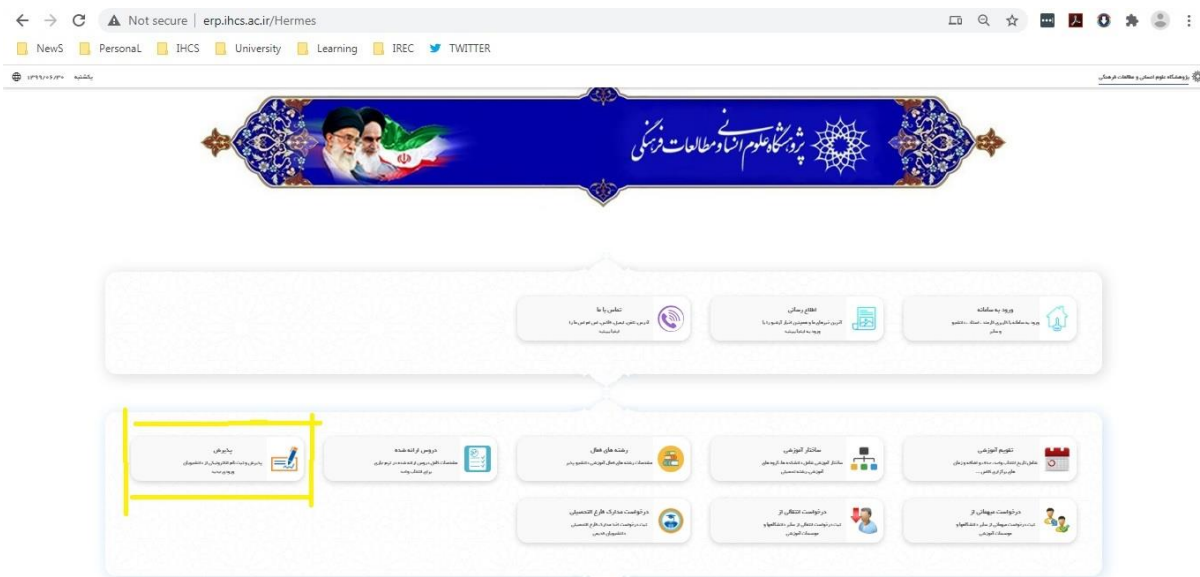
Not secure | erp.ihcs.ac.ir/Hermes

NewS PersonaL IHCS University Learning IREC TWITTER

پژوهشگاه علوم انسانی و مطالعات فرهنگی

یکشنبه ۱۳۹۹/۰۷/۳۰

پژوهشگاه علوم انسانی و مطالعات فرهنگی

ورود به سامانه
ورود به سامانه کاربری (اساتید، دانشجو، کارمند)

اطلاع رسانی
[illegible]

تماس با ما
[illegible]

تقویم آموزشی
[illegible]

ساختار آموزشی
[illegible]

رشته های فعال
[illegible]

دروس ارائه شده
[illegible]

پذیرش
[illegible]

درخواست میهمانی از
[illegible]

درخواست انتقالی از
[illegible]

درخواست مدارک فارغ التحصیلی
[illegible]